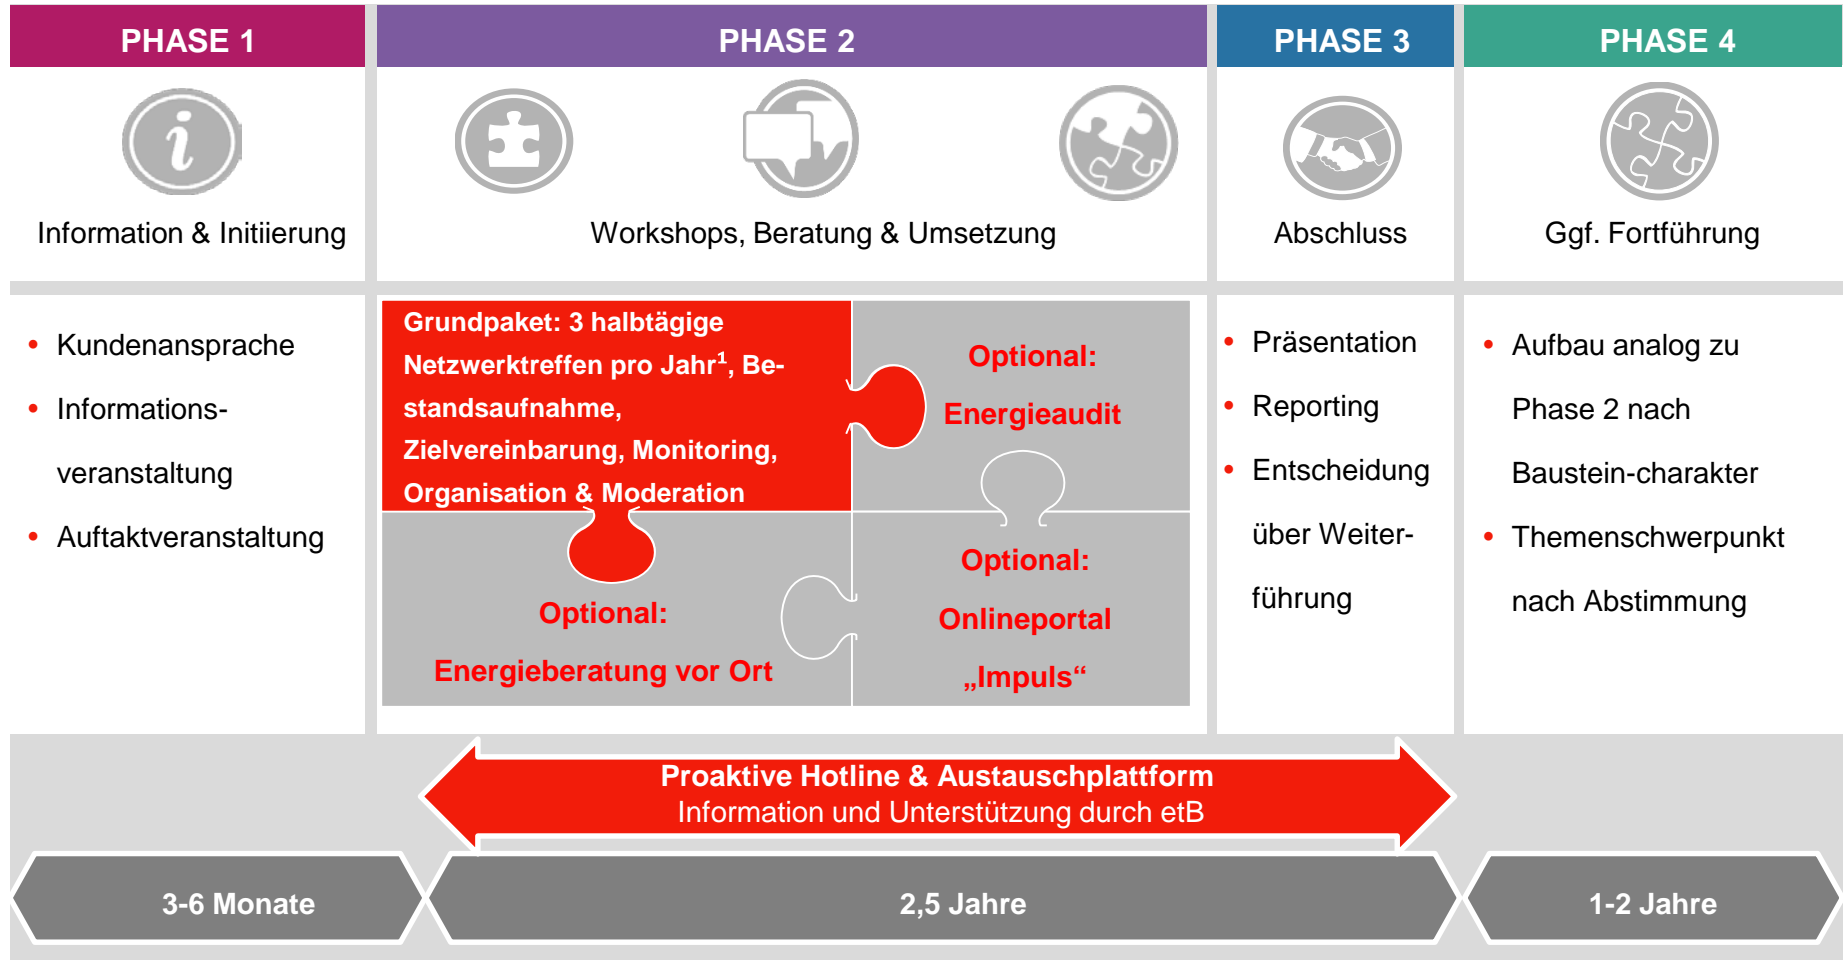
PHASE 1

PHASE 2

PHASE 3

PHASE 4

Information & Initiierung

Workshops, Beratung & Umsetzung

Abschluss

Ggf. Fortführung

- Kundenansprache
- Informationsveranstaltung
- Auftaktveranstaltung

Grundpaket: 3 halbtägige Netzwerktreffen pro Jahr$^1$, Bestandsaufnahme, Zielvereinbarung, Monitoring, Organisation & Moderation

Optional: Energieaudit

Optional: Energieberatung vor Ort

Optional: Onlineportal „Impuls“

- Präsentation
- Reporting
- Entscheidung über Weiterführung

- Aufbau analog zu Phase 2 nach Baustein-charakter
- Themenschwerpunkt nach Abstimmung

Proaktive Hotline & Austauschplattform
Information und Unterstützung durch etB

3-6 Monate

2,5 Jahre

1-2 Jahre